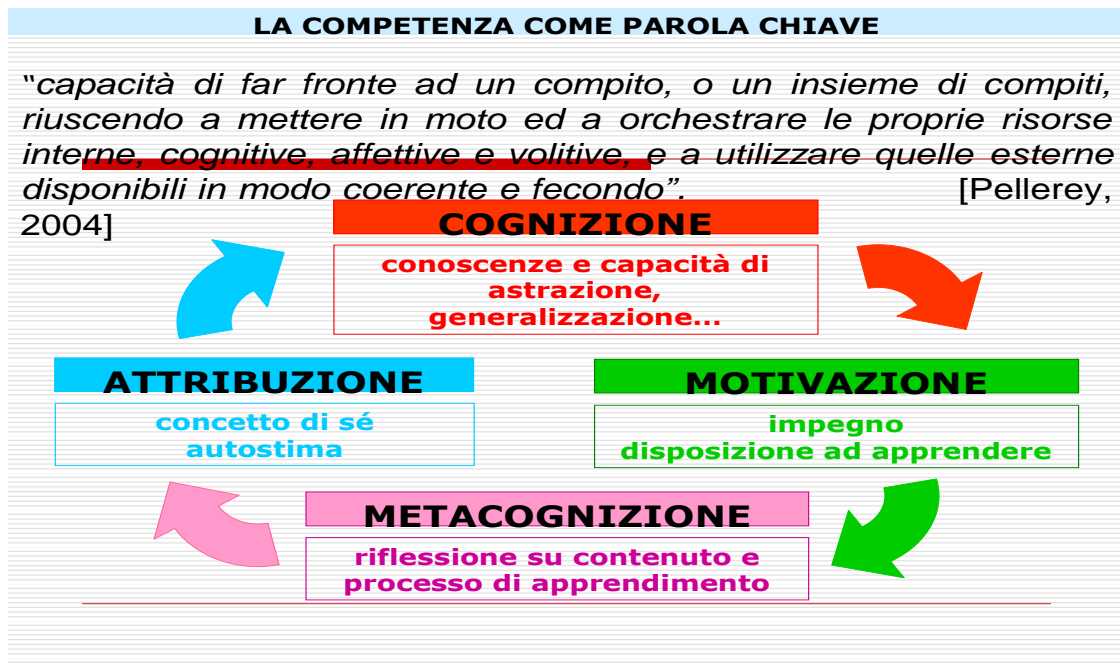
LA COMPETENZA COME PAROLA CHIAVE

"capacità di far fronte ad un compito, o un insieme di compiti, riuscendo a mettere in moto ed a orchestrare le proprie risorse interne, cognitive, affettive e volitive, e a utilizzare quelle esterne disponibili in modo coerente e fecondo". [Pellerey, 2004]

COGNIZIONE

conoscenze e capacità di astrazione, generalizzazione...

ATTRIBUZIONE

concetto di sé autostima

MOTIVAZIONE

impegno disposizione ad apprendere

METACOGNIZIONE

riflessione su contenuto e processo di apprendimento